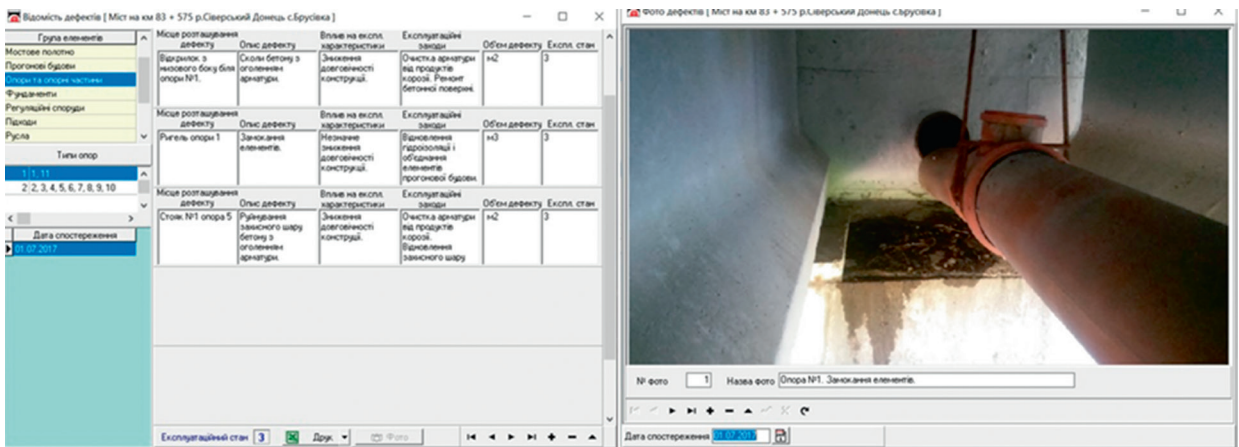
Відомість дефектів [ Міст на км 83 + 575 р.Сіверський Донець с.Брусівка ]

Група елементів
Мостове полотно
Прогонові будови
Опори та опорні частини
Фундаменти
Регуляційні споруди
Підходи
Русла

Типи опор
1 | 1, 11
2 | 2, 3, 4, 5, 6, 7, 8, 9, 10

Дата спостереження
01.07.2017

| Місце розташування дефекту | Опис дефекту | Вплив на експл. характеристики | Експлуатаційні заходи | Об'єм дефекту | Експл. стан |
|---|---|---|---|---|---|
| Відкрилок з низового боку біля опори №1. | Сколи бетону з оголенням арматури. | Зниження довговічності конструкції. | Очистка арматури від продуктів корозії. Ремонт бетонної поверхні. | м2 | 3 |

| Місце розташування дефекту | Опис дефекту | Вплив на експл. характеристики | Експлуатаційні заходи | Об'єм дефекту | Експл. стан |
|---|---|---|---|---|---|
| Ригель опори 1 | Замокання елементів. | Незначне зниження довговічності конструкції. | Відновлення гідроізоляції і об'єднання елементів прогонової будови. | м3 | 3 |

| Місце розташування дефекту | Опис дефекту | Вплив на експл. характеристики | Експлуатаційні заходи | Об'єм дефекту | Експл. стан |
|---|---|---|---|---|---|
| Стояк №1 опора 5 | Руйнування захисного шару бетону з оголенням арматури. | Зниження довговічності конструкції. | Очистка арматури від продуктів корозії. Відновлення захисного шару | м2 | 3 |

Експлуатаційний стан 3 Друк Фото

Фото дефектів [ Міст на км 83 + 575 р.Сіверський Донець с.Брусівка ]

№ фото 1 Назва фото Опора №1. Замокання елементів.

Дата спостереження 01.07.2017